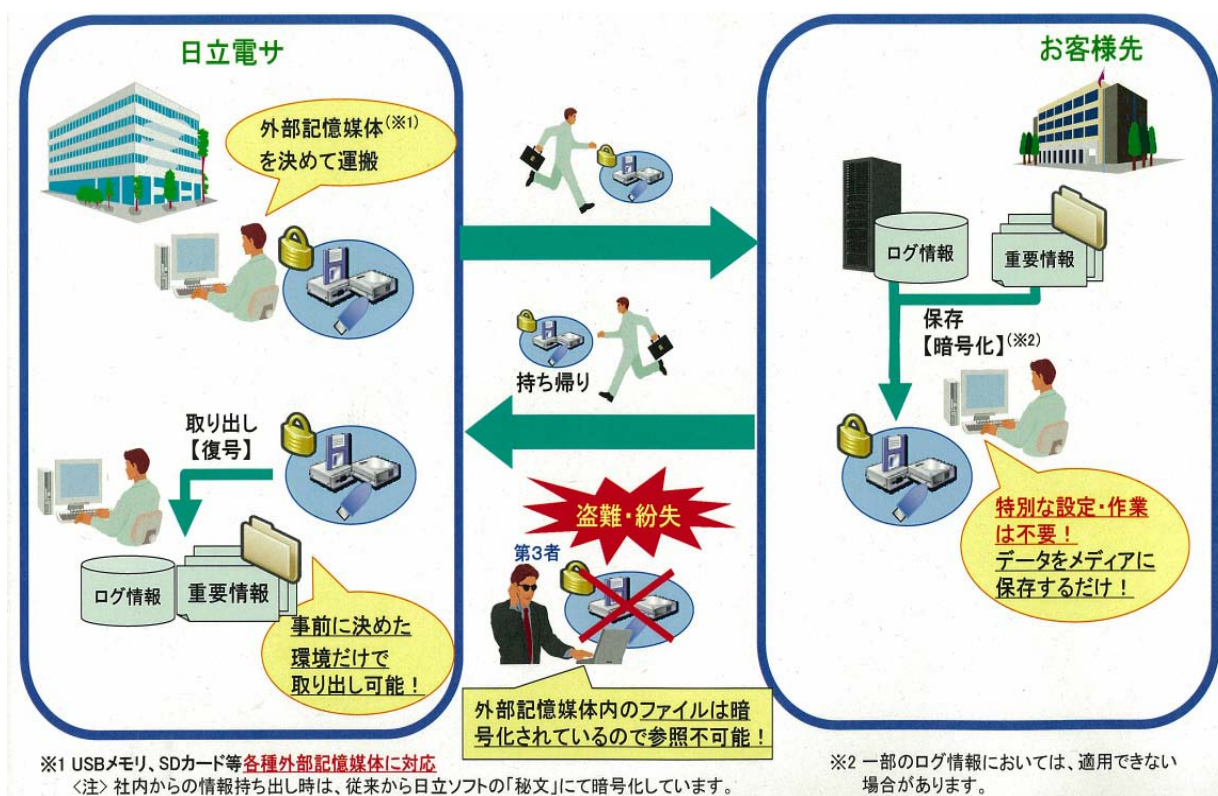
日立電サ

外部記憶媒体(※1)を決めて運搬

取り出し
【復号】

ログ情報

重要情報

事前に決めた環境だけで取り出し可能！

持ち帰り

盗難・紛失

第3者

外部記憶媒体内のファイルは暗号化されているので参照不可能！

お客様先

ログ情報

重要情報

保存
【暗号化】(※2)

特別な設定・作業は不要！
データをメディアに保存するだけ！

※1 USBメモリ、SDカード等各種外部記憶媒体に対応
〈注〉社内からの情報持ち出し時は、従来から日立ソフトの「秘文」にて暗号化しています。

※2 一部のログ情報においては、適用できない場合があります。